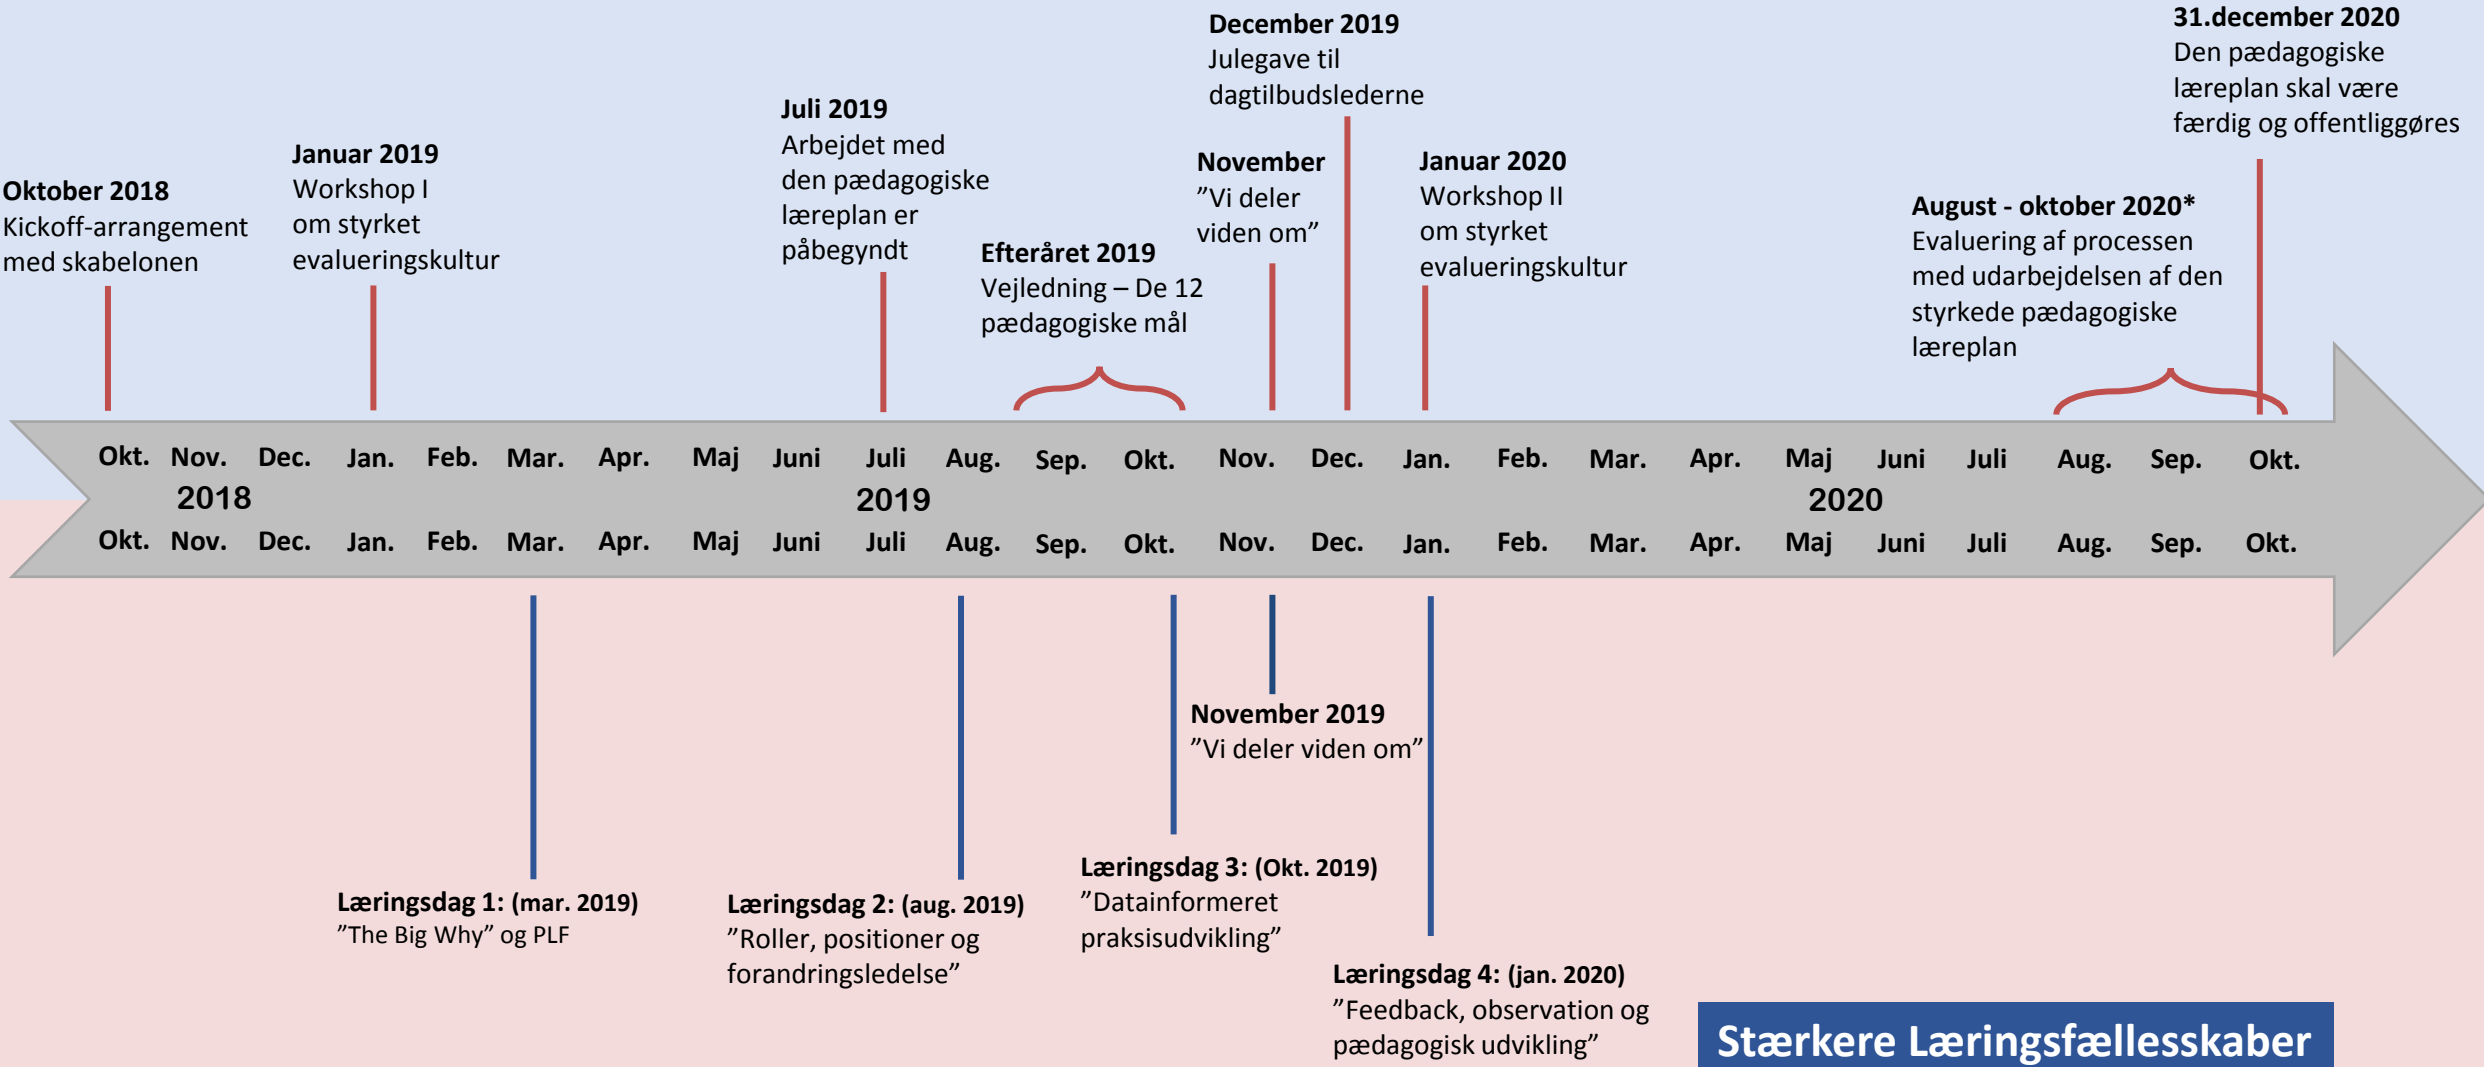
December 2019
Julegave til dagtilbudslederne

31.december 2020
Den pædagogiske læreplan skal være færdig og offentliggøres

Juli 2019
Arbejdet med den pædagogiske læreplan er påbegyndt

Januar 2019
Workshop I om styrket evalueringskultur

Oktober 2018
Kickoff-arrangement med skabelonen

November
"Vi deler viden om"

Januar 2020
Workshop II om styrket evalueringskultur

Efteråret 2019
Vejledning – De 12 pædagogiske mål

August - oktober 2020*
Evaluering af processen med udarbejdelsen af den styrkede pædagogiske læreplan

Okt. Nov. Dec. Jan. Feb. Mar. Apr. Maj Juni Juli Aug. Sep. Okt. Nov. Dec. Jan. Feb. Mar. Apr. Maj Juni Juli Aug. Sep. Okt.

2018 2019 2020

Okt. Nov. Dec. Jan. Feb. Mar. Apr. Maj Juni Juli Aug. Sep. Okt. Nov. Dec. Jan. Feb. Mar. Apr. Maj Juni Juli Aug. Sep. Okt.

November 2019
"Vi deler viden om"

Læringsdag 3: (Okt. 2019)
"Datainformeret praksisudvikling"

Læringsdag 1: (mar. 2019)
"The Big Why" og PLF

Læringsdag 2: (aug. 2019)
"Roller, positioner og forandringsledelse"

Læringsdag 4: (jan. 2020)
"Feedback, observation og pædagogisk udvikling"

Stærkere Læringsfællesskaber